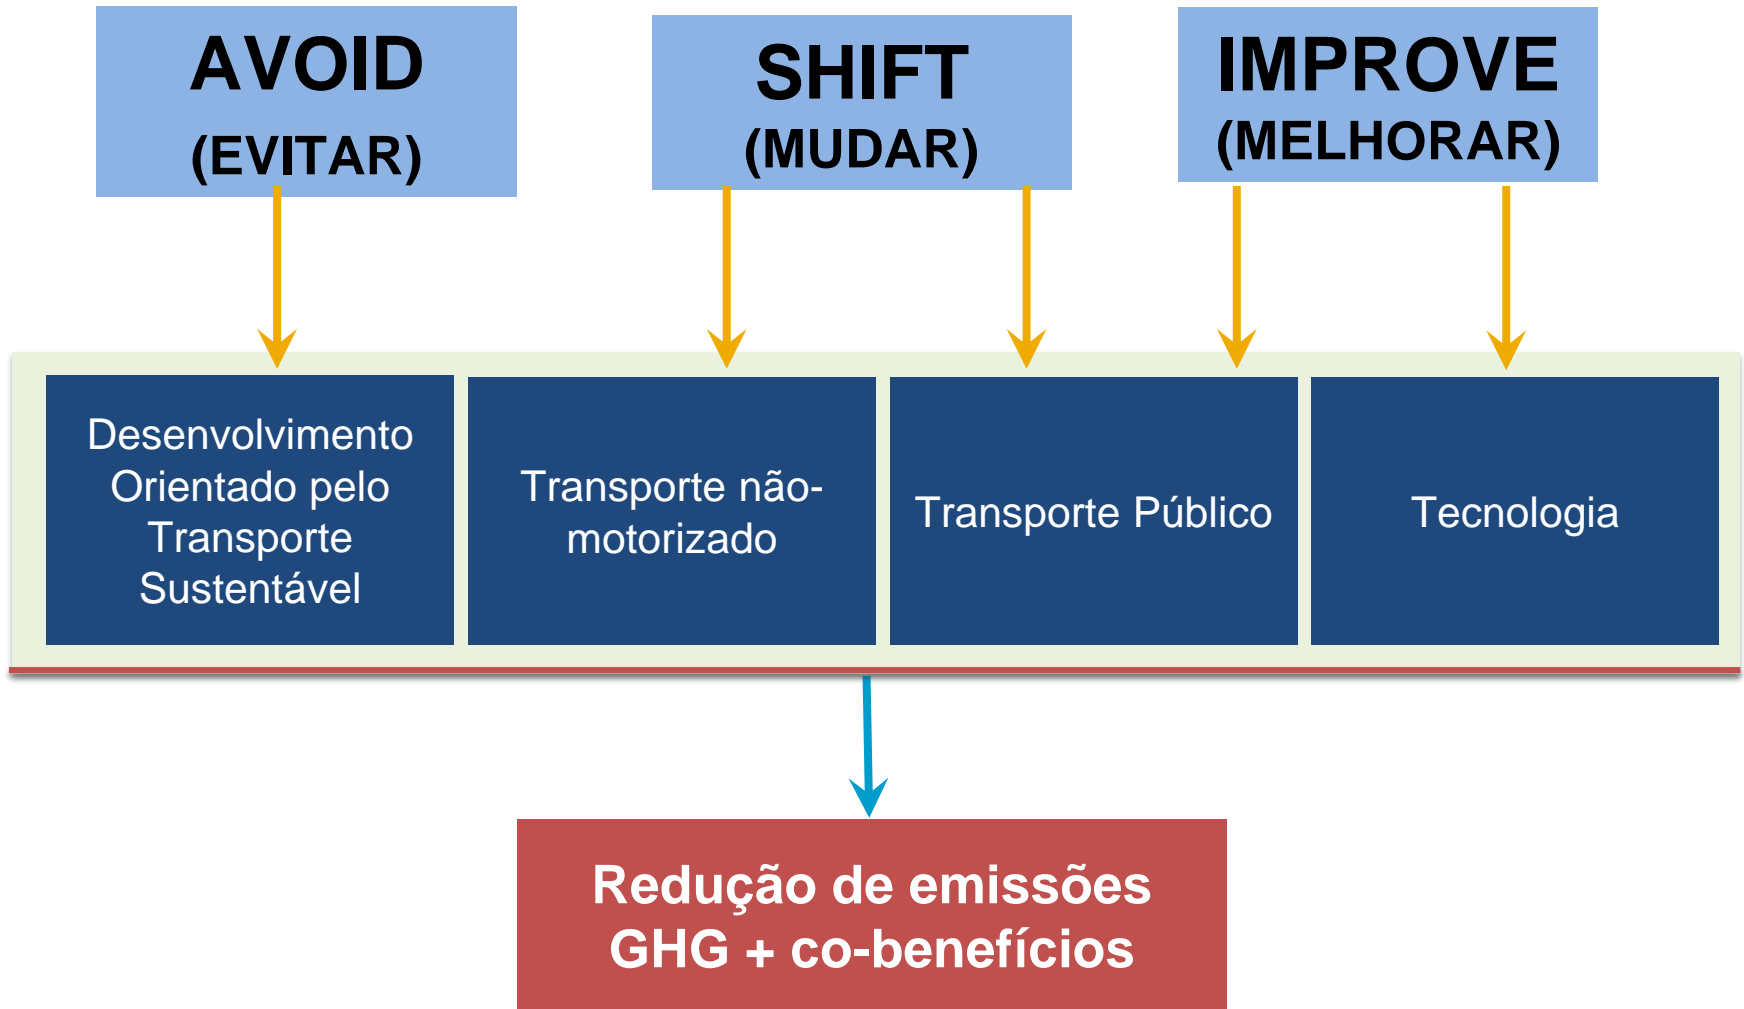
AVOID
(EVITAR)

SHIFT
(MUDAR)

IMPROVE
(MELHORAR)

Desenvolvimento Orientado pelo Transporte Sustentável

Transporte não-motorizado

Transporte Público

Tecnologia

Redução de emissões GHG + co-benefícios